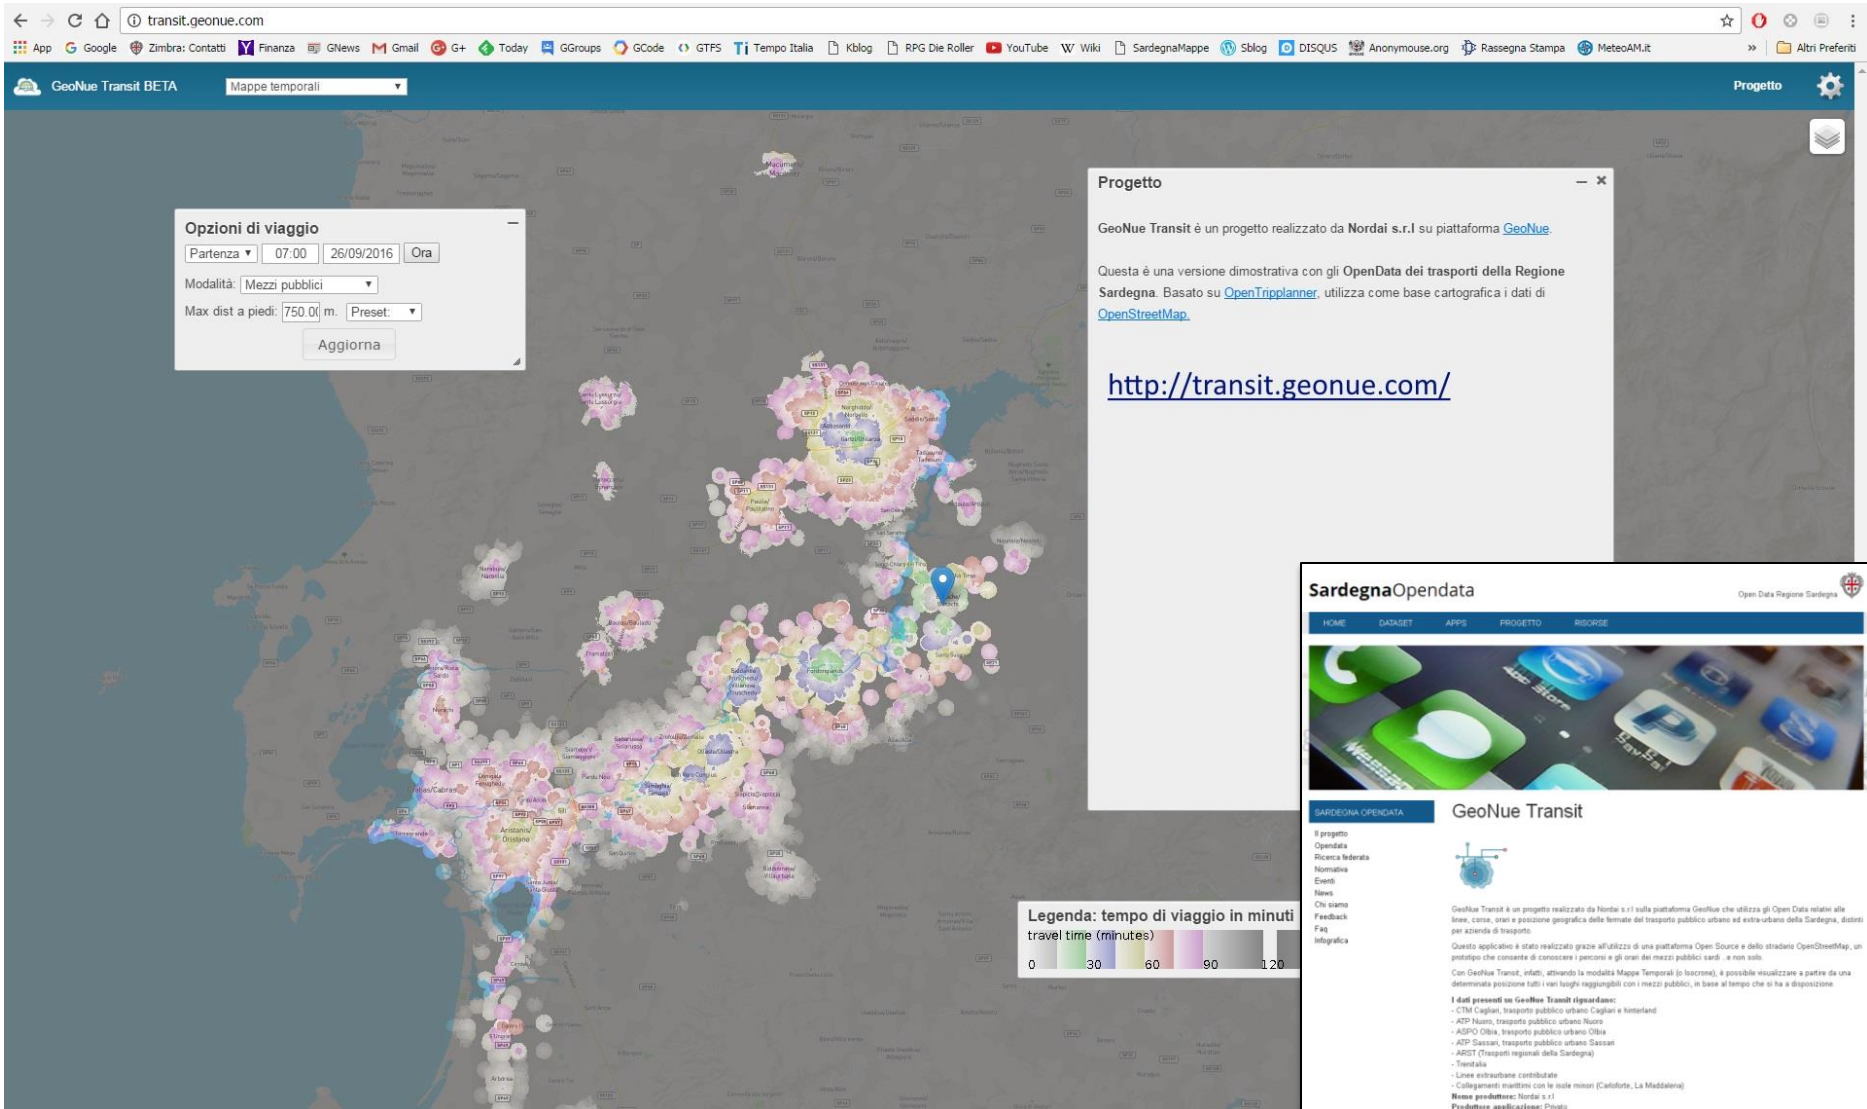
transit.geonue.com

App Google Zimbra: Contatti Finanza GNews Gmail G+ Today GGroups GCode GTFS Tempo Italia Kblog RPG Die Roller YouTube Wiki SardegnaMappe Sblog DISQUS Anonymouse.org Rassegna Stampa MeteoAM.it » Altri Preferiti

GeoNue Transit BETA Mappe temporali Progetto

Opzioni di viaggio
Partenza 07:00 26/09/2016 Ora
Modalità: Mezzi pubblici
Max dist a piedi: 750.0( m. Preset:
Aggiorna

Progetto

GeoNue Transit è un progetto realizzato da Nordai s.r.l su piattaforma GeoNue.

Questa è una versione dimostrativa con gli OpenData dei trasporti della Regione Sardegna. Basato su OpenTripplanner, utilizza come base cartografica i dati di OpenStreetMap.

http://transit.geonue.com/

Legenda: tempo di viaggio in minuti
travel time (minutes)
0 30 60 90 120

SardegnaOpendata
Open Data Regione Sardegna
HOME DATASET APPS PROGETTO RISORSE

SARDEGNA OPENDATA
Il progetto
Opendata
Ricerca federata
Normativa
Eventi
News
Chi siamo
Feedback
Faq
Infografica

GeoNue Transit

GeoNue Transit è un progetto realizzato da Nordai s.r.l sulla piattaforma GeoNue che utilizza gli Open Data relativi alle linee, corse, orari e posizione geografica delle fermate del trasporto pubblico urbano ed extra-urbano della Sardegna, distinti per azienda di trasporto.

Questo applicativo è stato realizzato grazie all'utilizzo di una piattaforma Open Source e dello stradario OpenStreetMap, un prototipo che consente di conoscere i percorsi e gli orari dei mezzi pubblici sardi .e non solo.

Con GeoNue Transit, infatti, attivando la modalità Mappe Temporali (o Isocrone), è possibile visualizzare a partire da una determinata posizione tutti i vari luoghi raggiungibili con i mezzi pubblici, in base al tempo che si ha a disposizione.

I dati presenti su GeoNue Transit riguardano:
- CTM Cagliari, trasporto pubblico urbano Cagliari e hinterland
- ATP Nuoro, trasporto pubblico urbano Nuoro
- ASPO Olbia, trasporto pubblico urbano Olbia
- ATP Sassari, trasporto pubblico urbano Sassari
- ARST (Trasporti regionali della Sardegna)
- Trenitalia
- Linee extraurbane contribuate
- Collegamenti marittimi con le isole minori (Carloforte, La Maddalena)
Nome produttore: Nordai s.r.l
Produttore applicazione: Privato